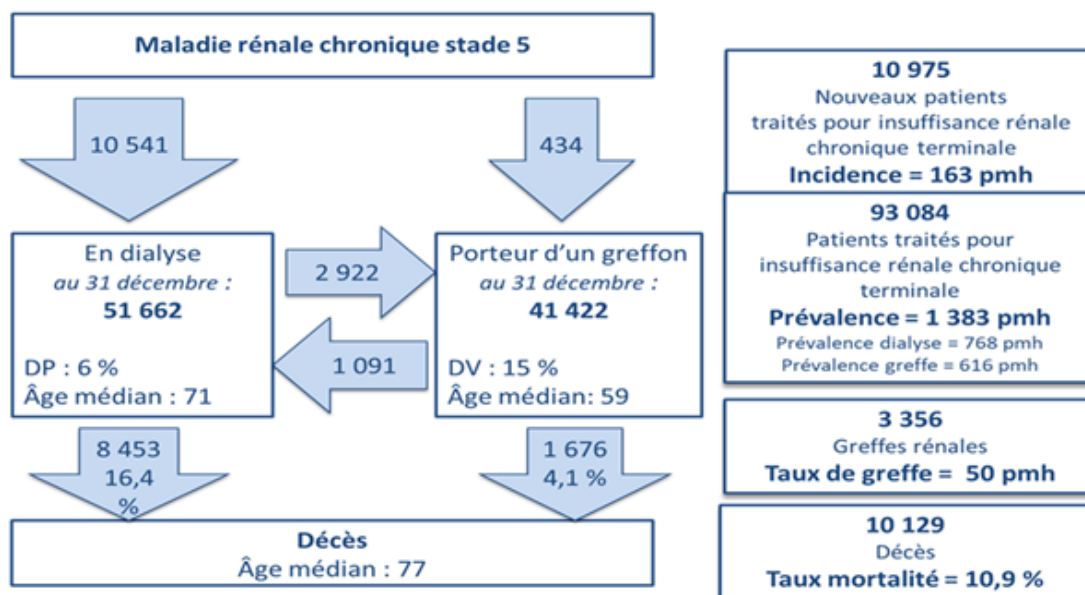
Maladie rénale chronique stade 5

10 541

434

En dialyse
*au 31 décembre :*
**51 662**

DP : 6 %
Âge médian : 71

2 922

1 091

Porteur d'un greffon
*au 31 décembre :*
**41 422**

DV : 15 %
Âge médian: 59

8 453
16,4 %

1 676
4,1 %

**Décès**
Âge médian : 77

**10 975**
Nouveaux patients traités pour insuffisance rénale chronique terminale
**Incidence = 163 pmh**

**93 084**
Patients traités pour insuffisance rénale chronique terminale
**Prévalence = 1 383 pmh**
Prévalence dialyse = 768 pmh
Prévalence greffe = 616 pmh

**3 356**
Greffes rénales
**Taux de greffe = 50 pmh**

**10 129**
Décès
**Taux mortalité = 10,9 %**